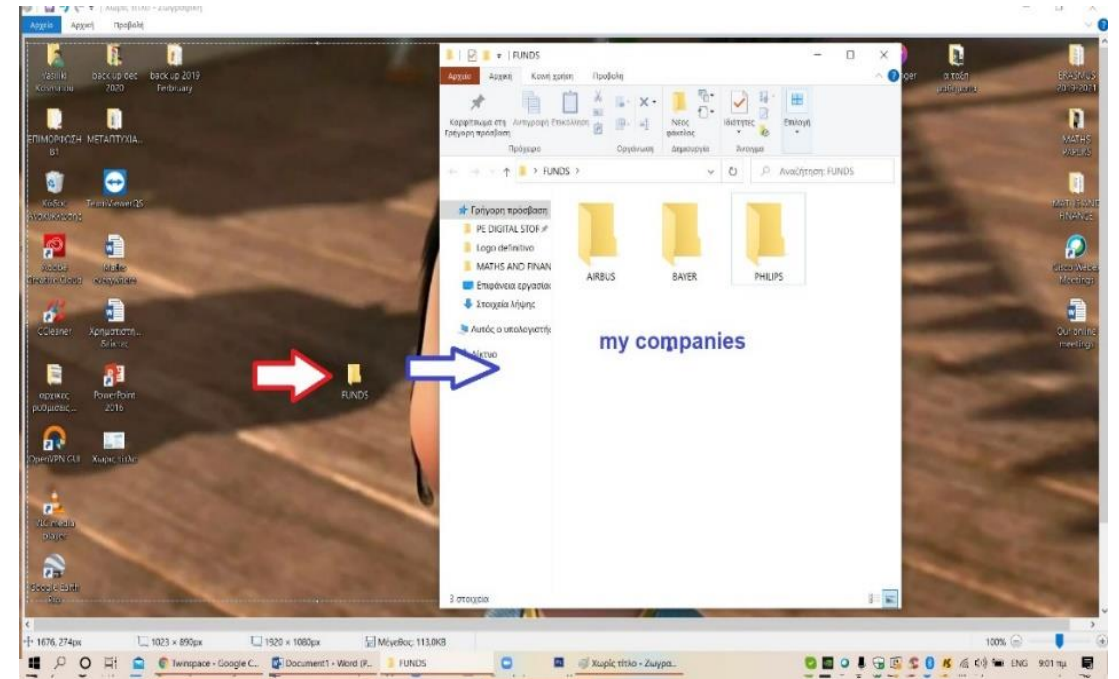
Χωρίς τίτλο - Ζωγραφική

Αρχείο Αρχική Προβολή

vasiliki Kosmaidou

back up dec 2020

back up 2019 February

ΕΠΙΜΟΡΦΩΣΗ Β1

ΜΕΤΑΠΤΥΧΙΑ...

Κάδος Ανακύκλωσης

TeamViewer QS

Adobe Creative Cloud

Mullo εργασίες

CCleaner

Χρηματιστη... βιβλίο

αρχικές ρυθμίσεις...

PowerPoint 2016

OpenVPN GUI

Χωρίς τίτλο

VLC media player

Google Earth Pro

FUNDS

ger

α τάξη

ERASMUS 2019-2021

MATHS PAPERS

MATHS AND FINANCE

Cisco Webex Meetings

Our online meetings

FUNDS

Αρχείο Αρχική Κοινή χρήση Προβολή

Καρφίτσωμα στη Γρήγορη πρόσβαση

Αντιγραφή

Επικόλληση

Νέος φάκελος

Ιδιότητες

Επιλογή

Πρόχειρο

Οργάνωση

Δημιουργία

Άνοιγμα

> FUNDS >

Αναζήτηση: FUNDS

Γρήγορη πρόσβαση

PE DIGITAL STOR

Logo definitivo

MATHS AND FINAN

Επιφάνεια εργασίας

Στοιχεία λήψης

Αυτός ο υπολογιστής

Δίκτυο

AIRBUS

BAYER

PHILIPS

my companies

3 στοιχεία

1676, 274px

1023 × 890px

1920 × 1080px

Μέγεθος: 113,0KB

100%

Twinspace - Google C...

Document1 - Word (P...

FUNDS

Χωρίς τίτλο - Ζωγρα...

ENG

9:01 πμ